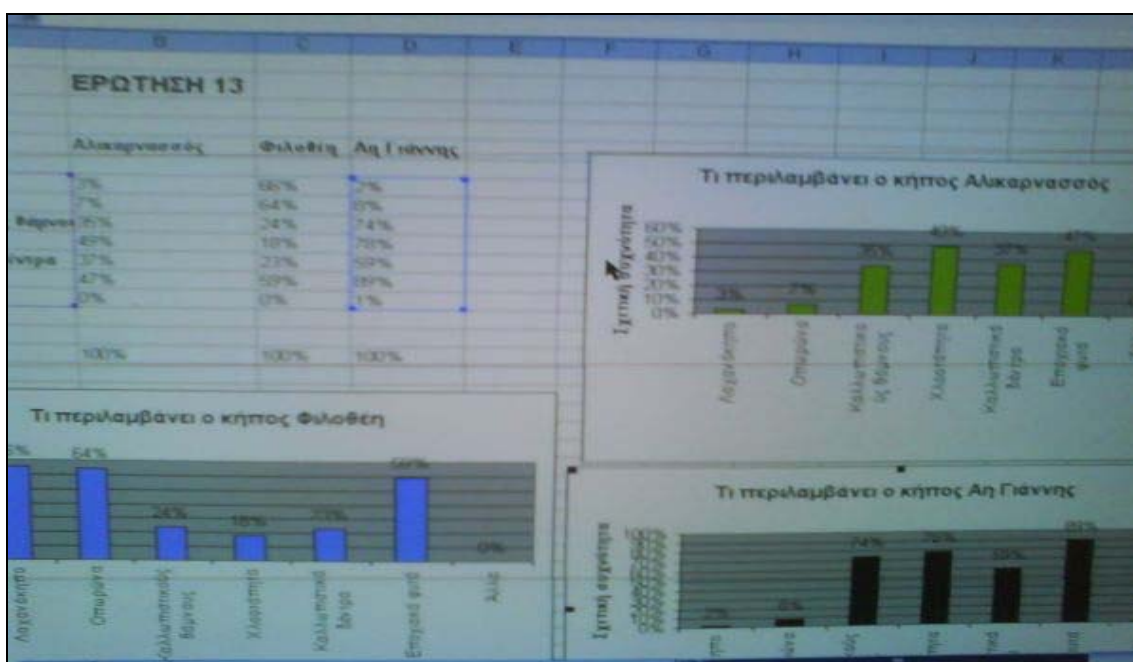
B C D E F G H I J K

ΕΡΩΤΗΣΗ 13

| | Αλικαρνασσός | Φιλοθέη | Αη Γιάννης |
|---|---|---|---|
| | 2% | 66% | 2% |
| | 7% | 64% | 6% |
| θάμνοι | 35% | 24% | 74% |
| | 49% | 18% | 76% |
| ντρα | 37% | 23% | 59% |
| | 47% | 59% | 89% |
| | 0% | 0% | 1% |
| | 100% | 100% | 100% |

Τι περιλαμβάνει ο κήπος Αλικαρνασσός

Σχετική συχνότητα

60% 50% 40% 30% 20% 10% 0%

2% 7% 35% 49% 37% 47%

Λαχανόκηπο Οπωρώνα Καλλωπιστικούς θάμνους Χλοοτάπητα Καλλωπιστικά δέντρα Εποχιακά φυτά

Τι περιλαμβάνει ο κήπος Φιλοθέη

64% 24% 18% 23% 59% 0%

Λαχανόκηπο Οπωρώνα Καλλωπιστικούς θάμνους Χλοοτάπητα Καλλωπιστικά δέντρα Εποχιακά φυτά Άλλο

Τι περιλαμβάνει ο κήπος Αη Γιάννης

Σχετική συχνότητα

2% 6% 74% 76% 59% 89%